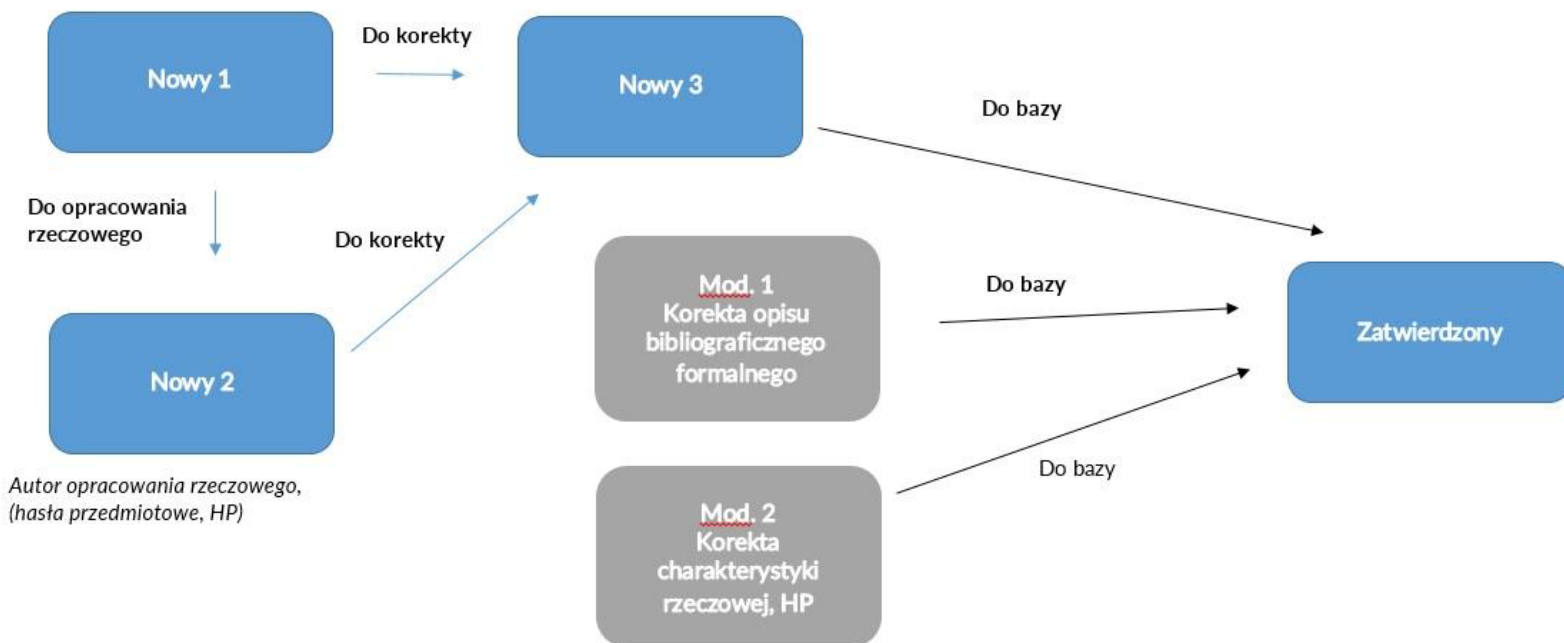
Nowy 1

Do korekty

Nowy 3

Do bazy

Do opracowania rzeczowego

Do korekty

Mod. 1
Korekta opisu bibliograficznego formalnego

Do bazy

Zatwierdzony

Nowy 2

Autor opracowania rzeczowego, (hasła przedmiotowe, HP)

Do bazy

Mod. 2
Korekta charakterystyki rzeczowej, HP